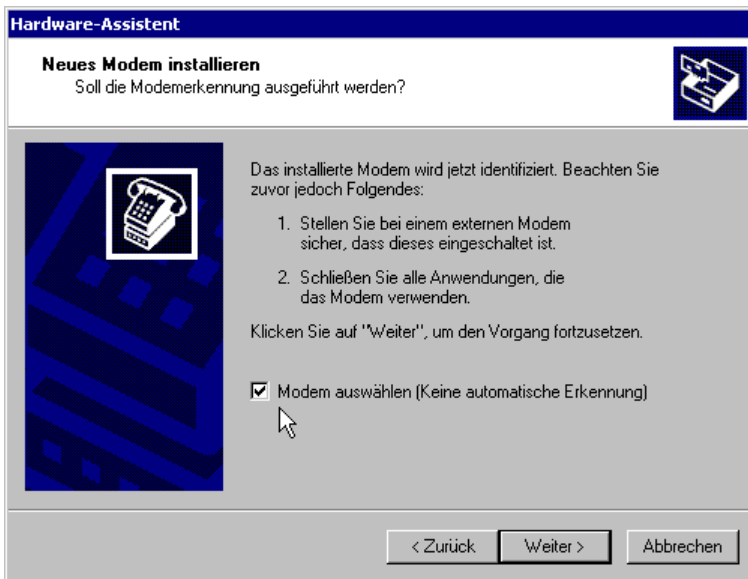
Hardware-Assistent

Neues Modem installieren
Soll die Modemerkennung ausgeführt werden?

Das installierte Modem wird jetzt identifiziert. Beachten Sie zuvor jedoch Folgendes:

1. Stellen Sie bei einem externen Modem sicher, dass dieses eingeschaltet ist.

2. Schließen Sie alle Anwendungen, die das Modem verwenden.

Klicken Sie auf "Weiter", um den Vorgang fortzusetzen.

☑ Modem auswählen (Keine automatische Erkennung)

< Zurück | Weiter > | Abbrechen